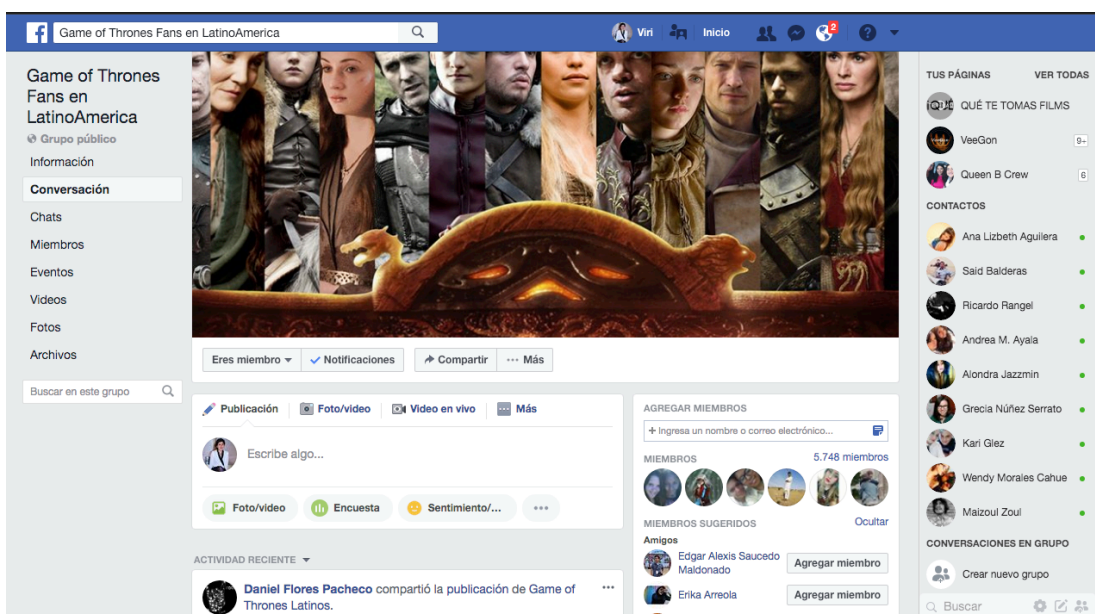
Game of Thrones Fans en LatinoAmerica

Viri Inicio 2

Game of Thrones Fans en LatinoAmerica
Grupo público
Información
Conversación
Chats
Miembros
Eventos
Videos
Fotos
Archivos

Buscar en este grupo

Eres miembro ▾ ✓ Notificaciones ➦ Compartir ··· Más

Publicación Foto/video Video en vivo Más

Escribe algo...

Foto/video Encuesta Sentimiento/... ···

ACTIVIDAD RECIENTE ▾

Daniel Flores Pacheco compartió la publicación de Game of Thrones Latinos.

AGREGAR MIEMBROS
+ Ingresa un nombre o correo electrónico...

MIEMBROS 5.748 miembros

MIEMBROS SUGERIDOS Ocultar
Amigos
Edgar Alexis Saucedo Maldonado Agregar miembro
Erika Arreola Agregar miembro

TUS PÁGINAS VER TODAS
QUÉ TE TOMAS FILMS
VeeGon 9+
Queen B Crew 6

CONTACTOS
Ana Lizbeth Aguilera
Said Balderas
Ricardo Rangel
Andrea M. Ayala
Alondra Jazzmin
Grecia Núñez Serrato
Kari Glez
Wendy Morales Cahue
Maizoul Zoul

CONVERSACIONES EN GRUPO
Crear nuevo grupo

Buscar